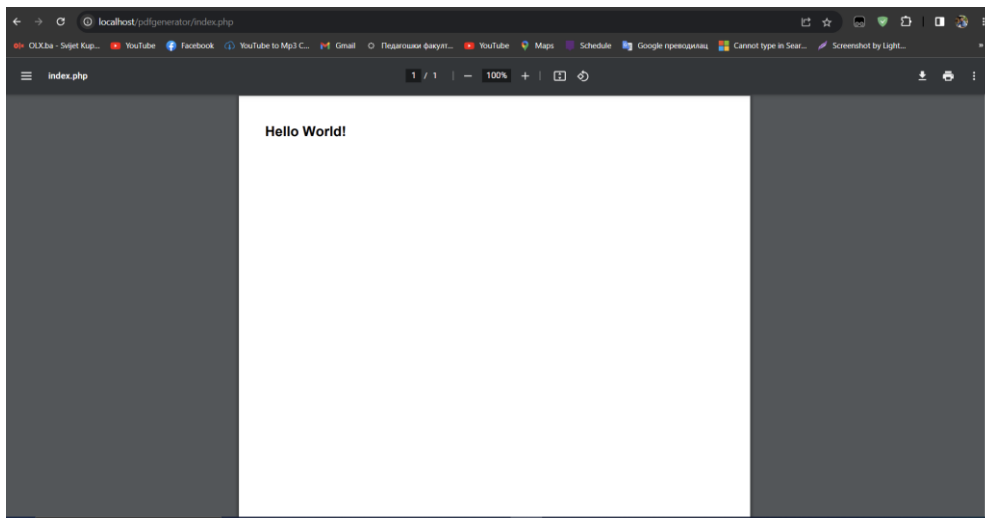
localhost/pdfgenerator/index.php

OLX.ba - Svijet Kup... YouTube Facebook YouTube to Mp3 C... Gmail Педагошки факулт... YouTube Maps Schedule Google преводилац Cannot type in Sear... Screenshot by Light...

index.php 1 / 1 — 100% +

Hello World!